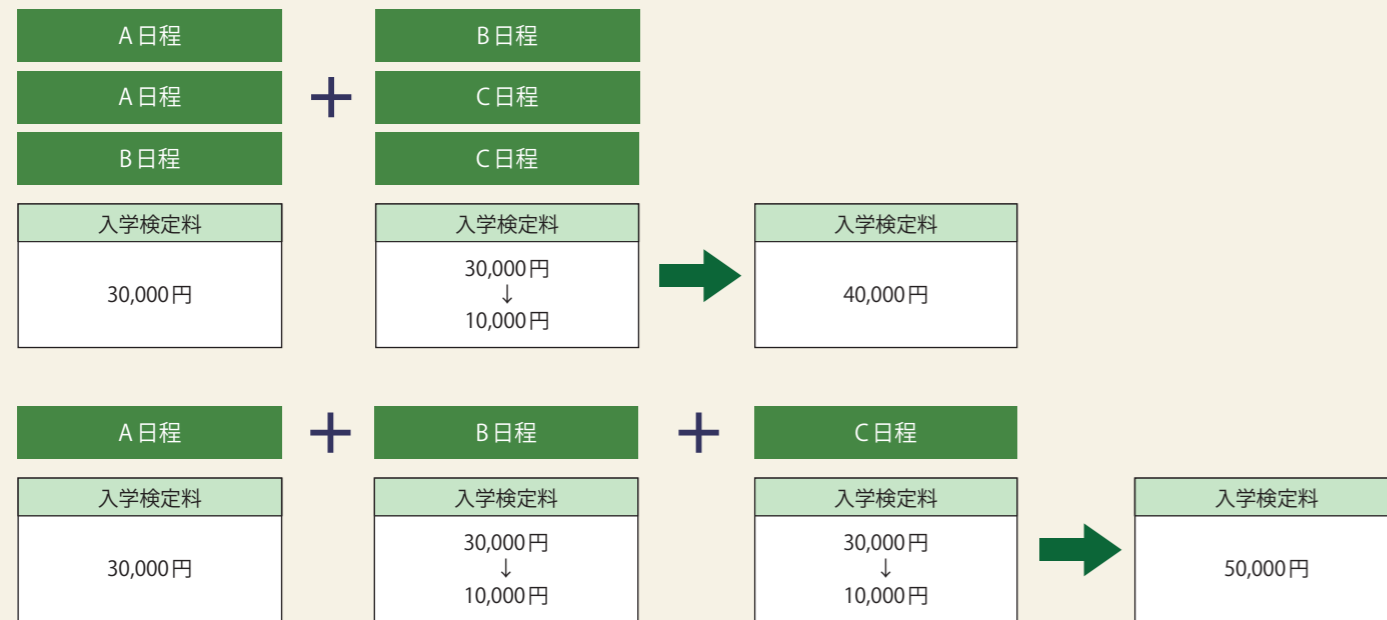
A日程
A日程
B日程

B日程
C日程
C日程

入学検定料
30,000円

入学検定料
30,000円
↓
10,000円

入学検定料
40,000円

A日程

入学検定料
30,000円

B日程

入学検定料
30,000円
↓
10,000円

C日程

入学検定料
30,000円
↓
10,000円

入学検定料
50,000円